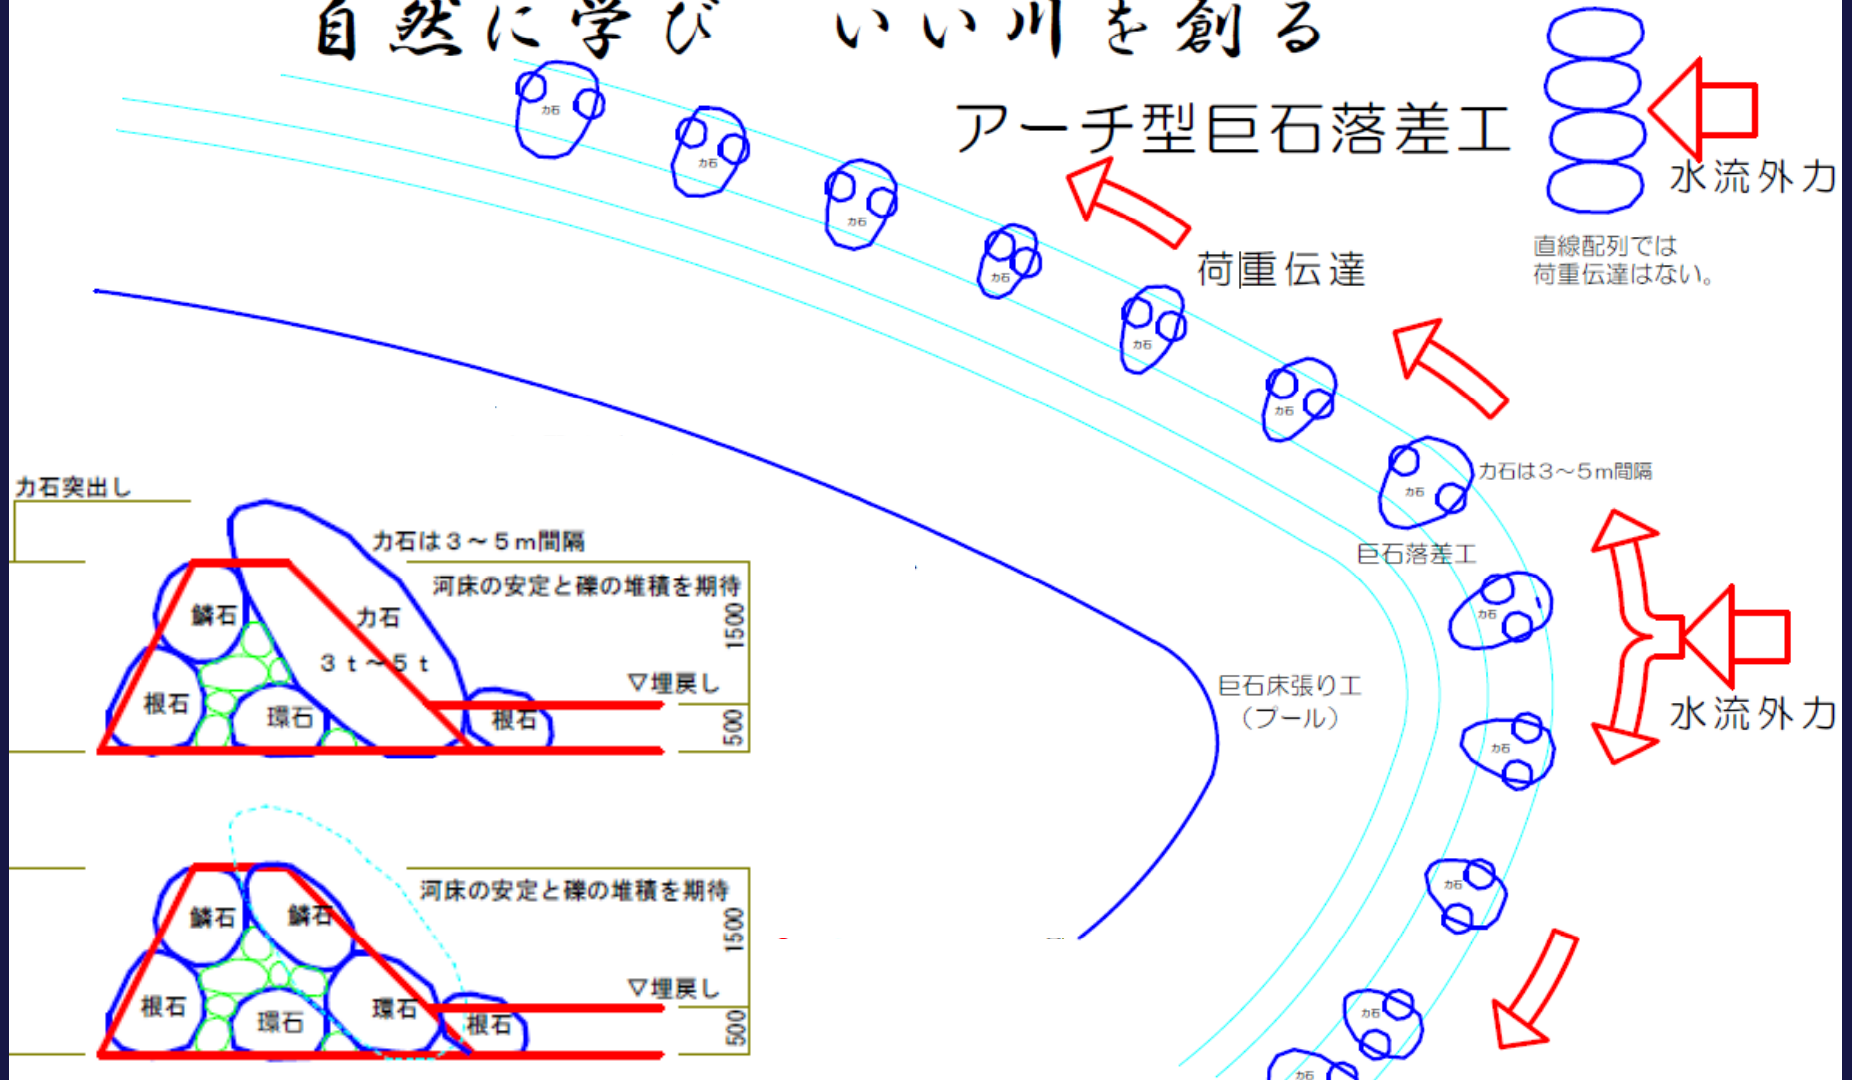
自然に学び　いい川を創る

アーチ型巨石落差工

水流外力

直線配列では
荷重伝達はない。

荷重伝達

カ石

カ石

カ石

カ石

カ石

カ石

カ石

カ石は３～５m間隔

巨石落差工

カ石

カ石

カ石

カ石

カ石

水流外力

巨石床張り工
（プール）

カ石突出し

カ石は３～５m間隔

河床の安定と礫の堆積を期待

鱗石

カ石

３ｔ～５ｔ

1500

根石

環石

▽埋戻し

根石

500

河床の安定と礫の堆積を期待

鱗石

鱗石

1500

根石

環石

環石

▽埋戻し

根石

500